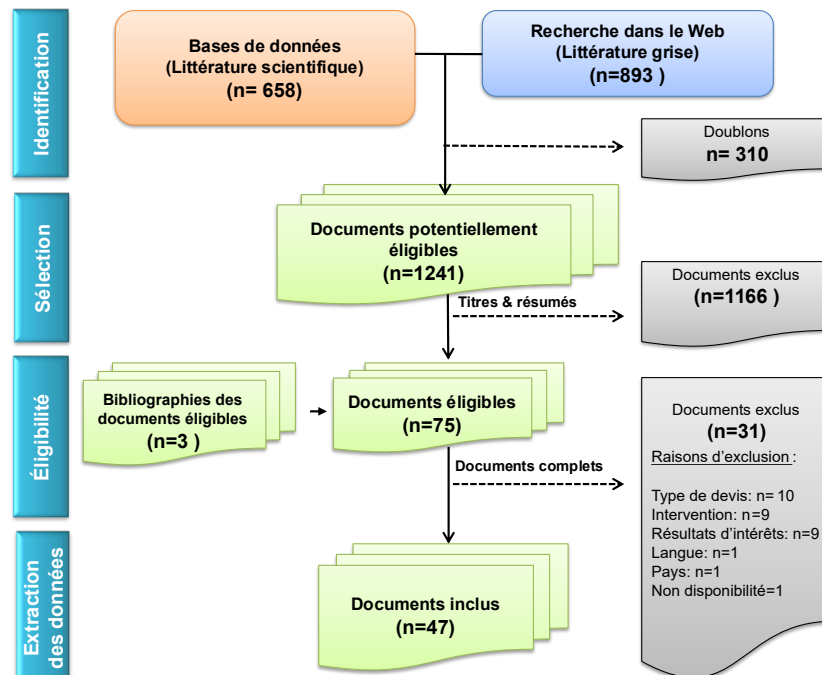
Identification

Bases de données
(Littérature scientifique)
(n= 658)

Recherche dans le Web
(Littérature grise)
(n=893 )

Doublons
n= 310

Sélection

Documents potentiellement éligibles
(n=1241)

Titres & résumés

Documents exclus
(n=1166 )

Éligibilité

Bibliographies des documents éligibles
(n=3 )

Documents éligibles
(n=75)

Documents complets

Documents exclus
(n=31)
Raisons d'exclusion :

Type de devis: n= 10
Intervention: n=9
Résultats d'intérêts: n=9
Langue: n=1
Pays: n=1
Non disponibilité=1

Extraction des données

Documents inclus
(n=47)